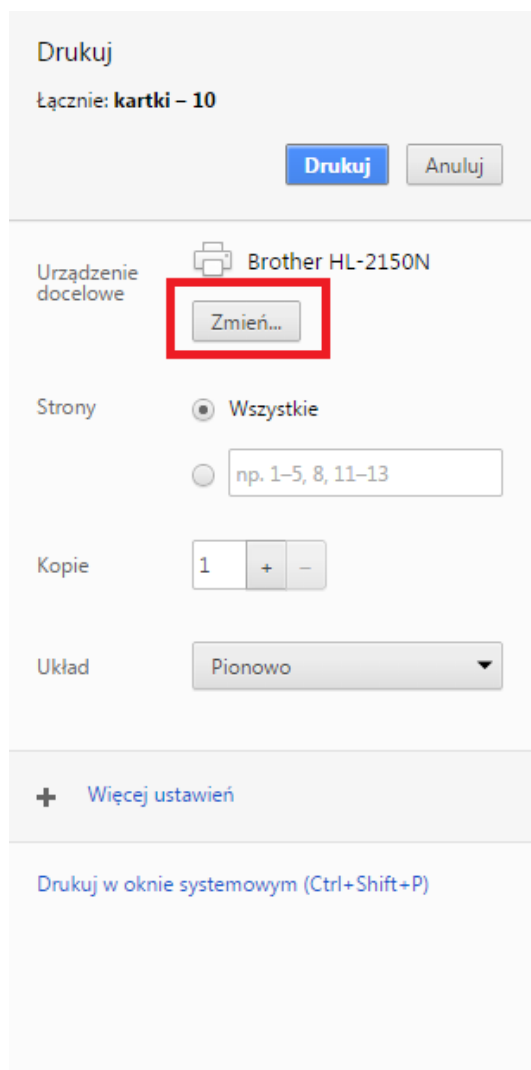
Drukuj

Łącznie: **kartki – 10**

Drukuj Anuluj

Urządzenie docelowe

Brother HL-2150N

Zmień...

Strony

Wszystkie

np. 1–5, 8, 11–13

Kopie

1 + –

Układ

Pionowo

+ Więcej ustawień

Drukuj w oknie systemowym (Ctrl+Shift+P)